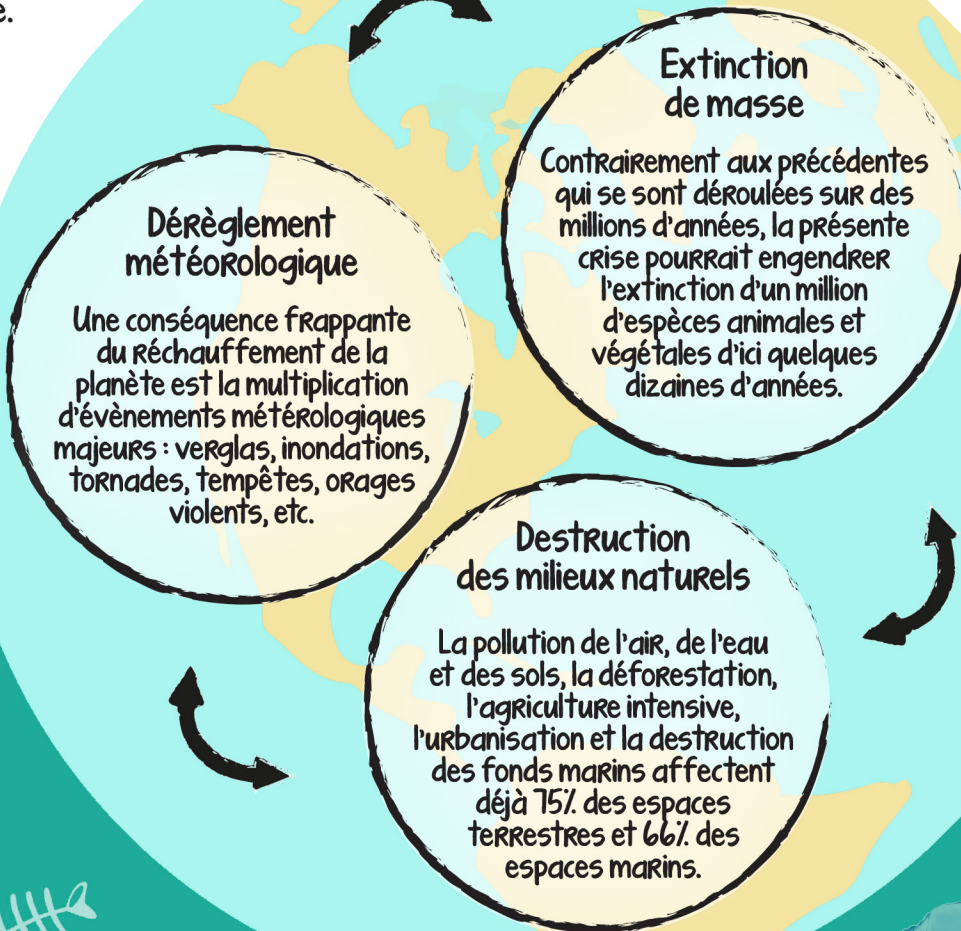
e.

Extinction de masse

Contrairement aux précédentes qui se sont déroulées sur des millions d'années, la présente crise pourrait engendrer l'extinction d'un million d'espèces animales et végétales d'ici quelques dizaines d'années.

Dérèglement météorologique

Une conséquence frappante du réchauffement de la planète est la multiplication d'évènements métérologiques majeurs : verglas, inondations, tornades, tempêtes, orages violents, etc.

Destruction des milieux naturels

La pollution de l'air, de l'eau et des sols, la déforestation, l'agriculture intensive, l'urbanisation et la destruction des fonds marins affectent déjà 75% des espaces terrestres et 66% des espaces marins.